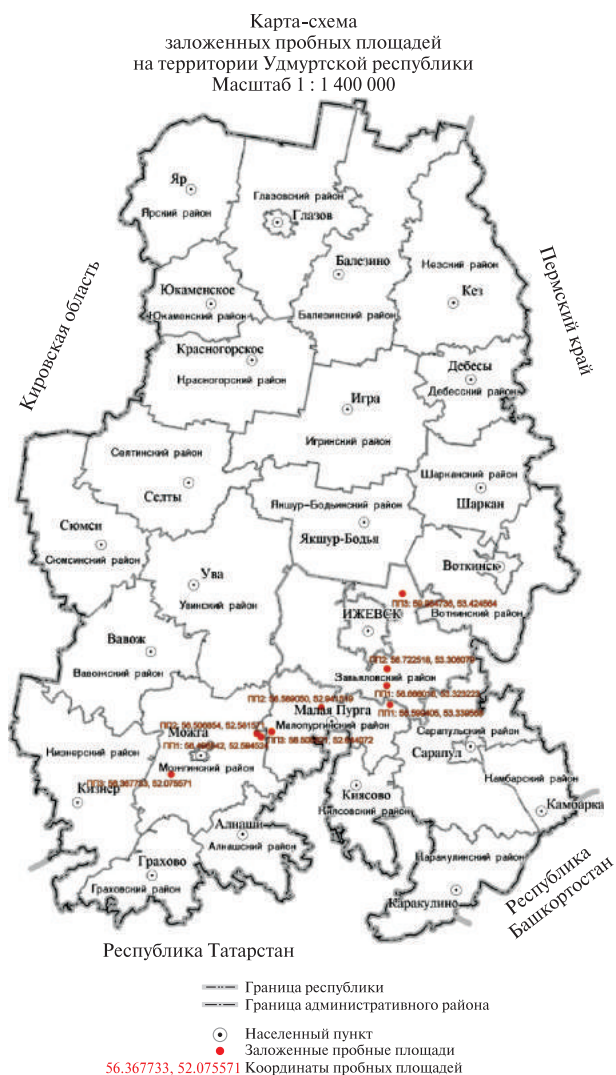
Карта-схема
заложенных пробных площадей
на территории Удмуртской республики
Масштаб 1 : 1 400 000

Кировская область

Пермский край

Яр
Ярский район

Глазовский район
Глазов

Балезино
Балезинский район

Кезский район
Кез

Юкаменское
Юкаменский район

Красногорское
Красногорский район

Дебесы
Дебесский район

Игра
Игринский район

Селтинский район
Селты

Шарканский район
Шаркан

Якшур-Бодьинский район
Якшур-Бодья

Сюмси
Сюмсинский район

Ува
Увинский район

Воткинск
ПП5: 56.984738, 53.424664
Воткинский район

ИЖЕВСК

Вавож
Вавожский район

ПП2: 56.722518, 53.308079
Завьяловский район
ПП1: 56.666018, 53.323222
ПП3: 56.599405, 53.338569

ПП2: 56.569050, 52.941549
Малая Пурга
ПП2: 56.506854, 52.561571
Малопургинский район
Можга
ПП3: 56.505393, 52.684072
ПП1: 56.484642, 52.584531

Сарапульский район
Сарапул

Кизнерский район
Можгинский район
ПП3: 56.367733, 52.075571
Кизнер

Нямбарский район

Киясово
Киясовский район

Камбарка

Алнаши
Алнашский район

Каракулинский район

Грахово
Граховский район

Каракулино

Республика Башкортостан

Республика Татарстан

Граница республики
Граница административного района

Населенный пункт
Заложенные пробные площади
56.367733, 52.075571 Координаты пробных площадей